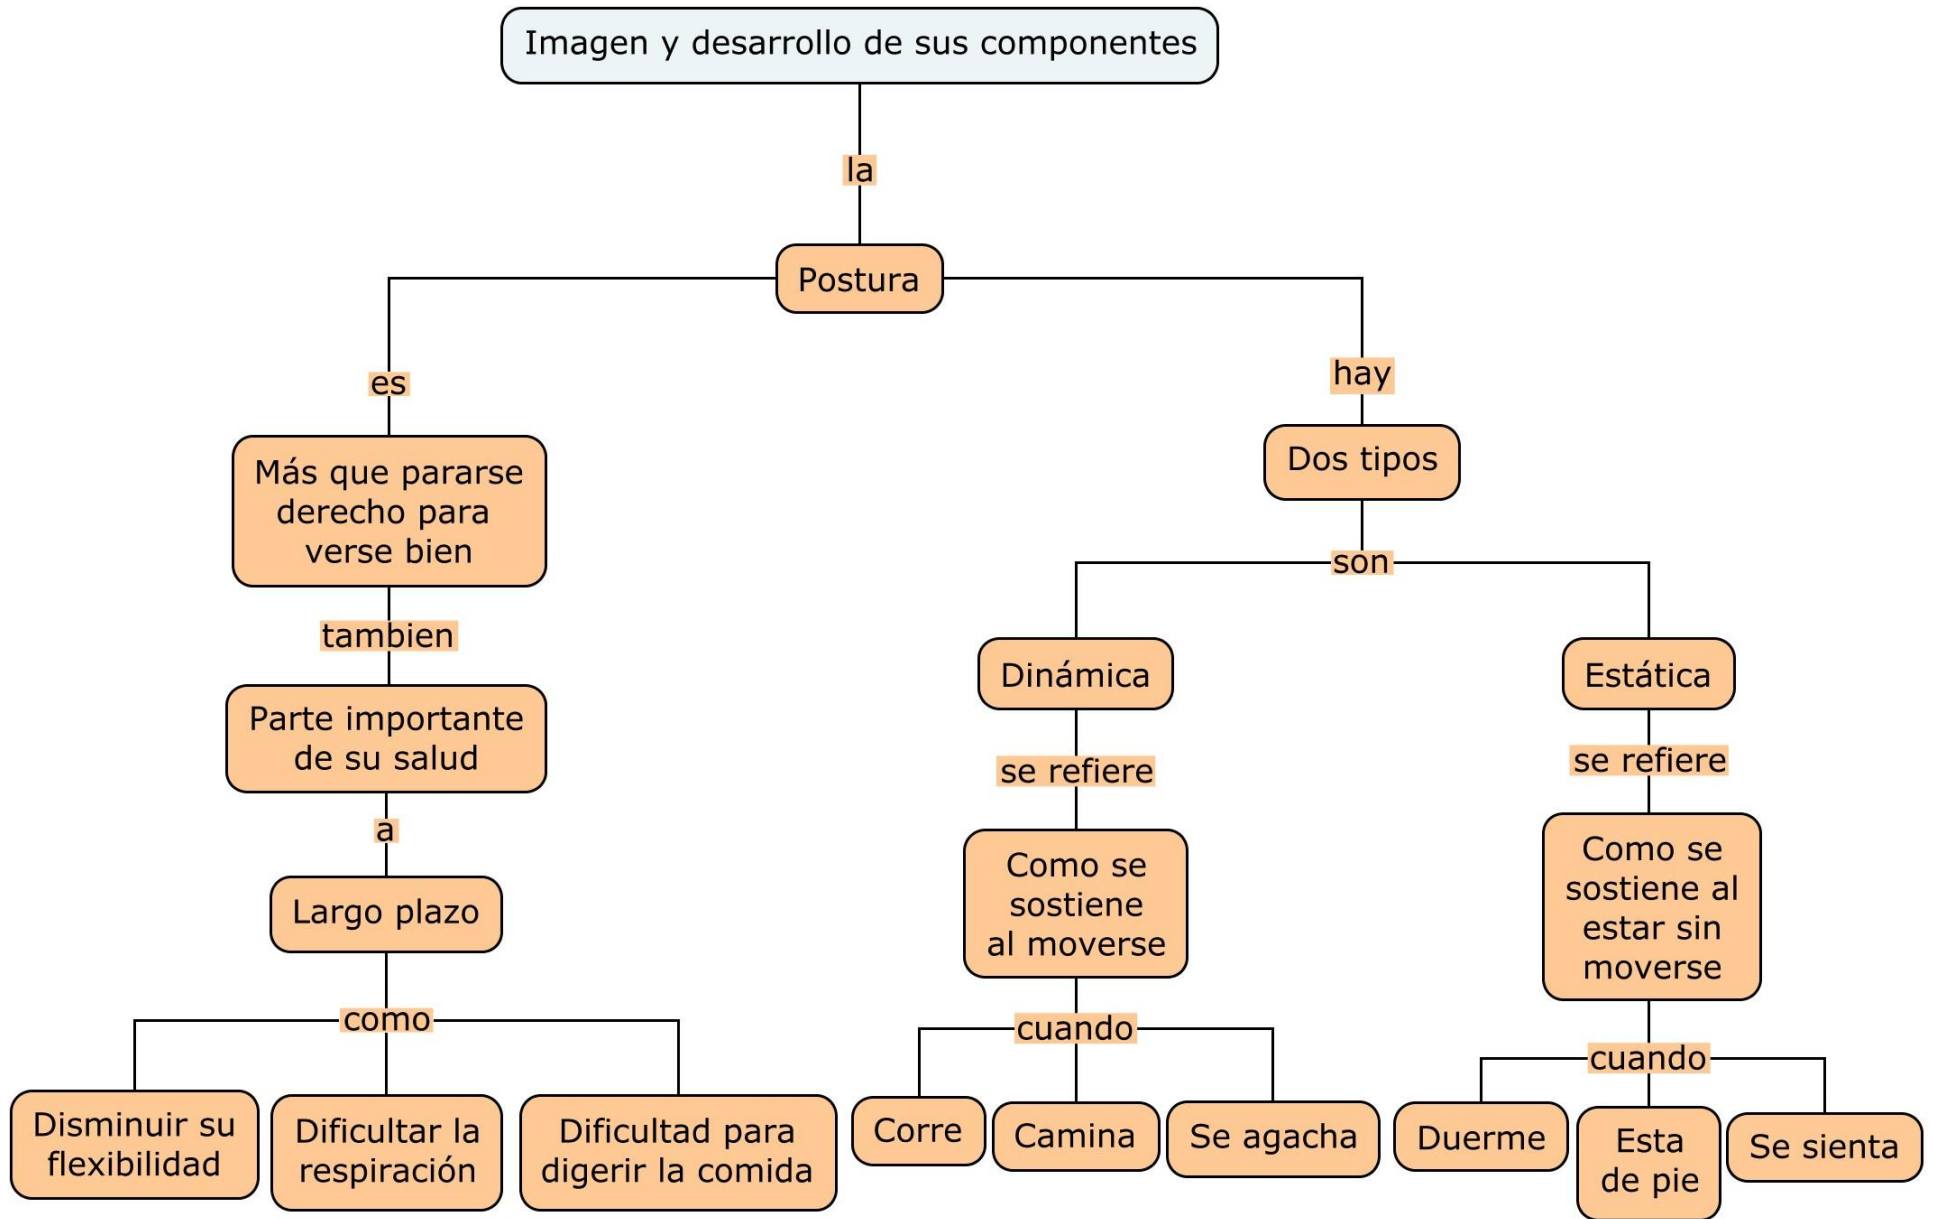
Imagen y desarrollo de sus componentes

la

Postura

es

Más que pararse derecho para verse bien

tambien

Parte importante de su salud

a

Largo plazo

como

Disminuir su flexibilidad

Dificultar la respiración

Dificultad para digerir la comida

hay

Dos tipos

son

Dinámica

se refiere

Como se sostiene al moverse

cuando

Corre

Camina

Se agacha

Estática

se refiere

Como se sostiene al estar sin moverse

cuando

Duerme

Esta de pie

Se sienta